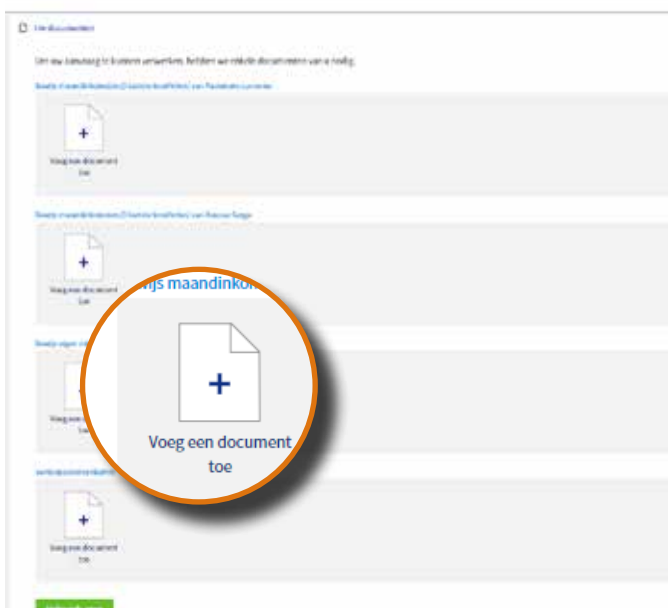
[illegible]

Om uw aanvraag te kunnen verwerken, hebben we enkele documenten van u nodig.

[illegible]

+

Voeg een document toe

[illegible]

+

Voeg een document toe

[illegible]ijs maandinkom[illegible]

+

Voeg een document toe

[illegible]

+

Voeg een document toe

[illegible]

+

Voeg een document toe

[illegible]